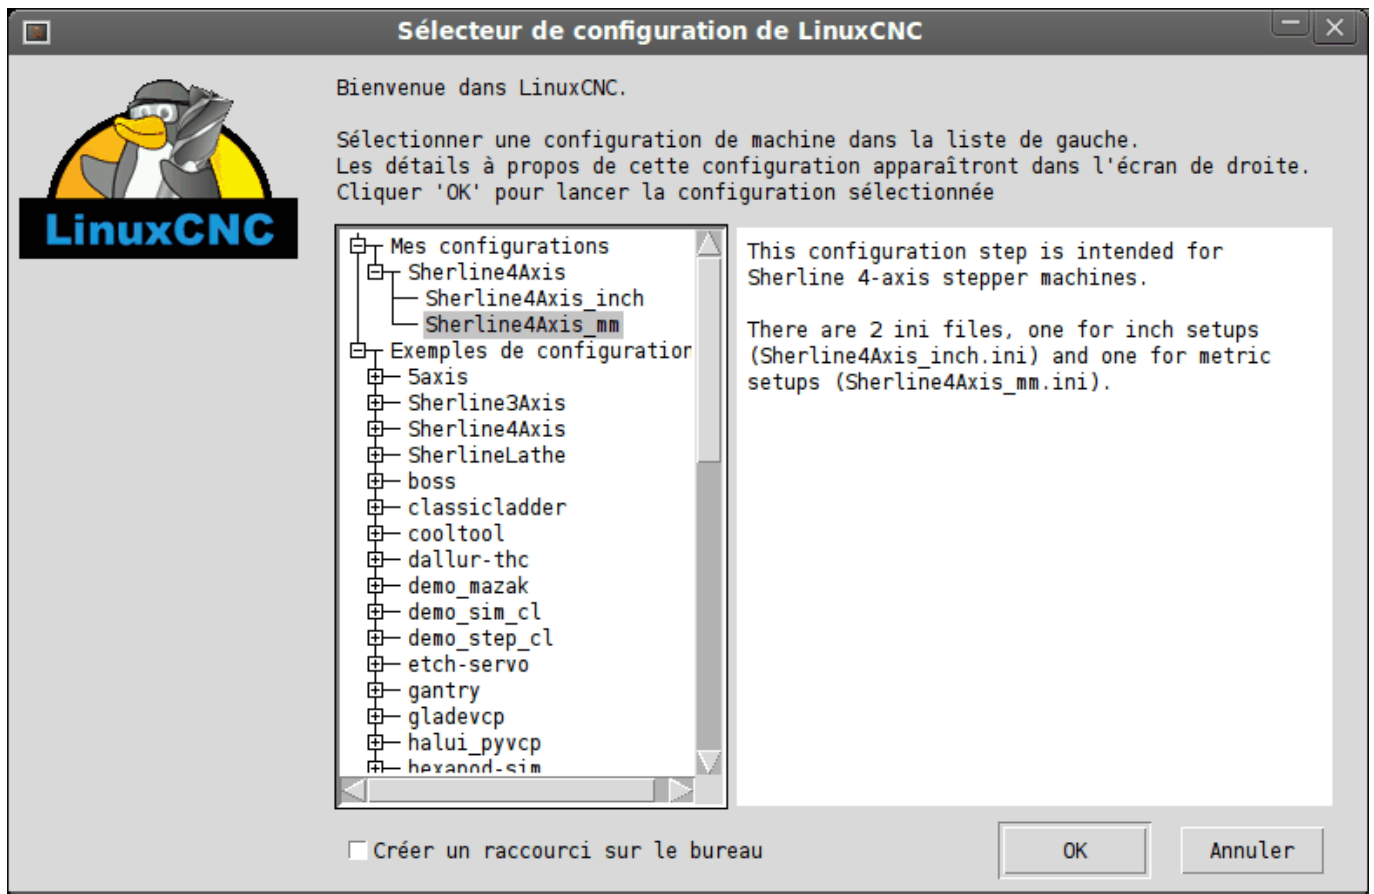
Sélecteur de configuration de LinuxCNC

LinuxCNC

Bienvenue dans LinuxCNC.

Sélectionner une configuration de machine dans la liste de gauche.
Les détails à propos de cette configuration apparaîtront dans l'écran de droite.
Cliquer 'OK' pour lancer la configuration sélectionnée

Mes configurations
Sherline4Axis
Sherline4Axis_inch
Sherline4Axis_mm
Exemples de configuratior
5axis
Sherline3Axis
Sherline4Axis
SherlineLathe
boss
classicladder
cooltool
dallur-thc
demo_mazak
demo_sim_cl
demo_step_cl
etch-servo
gantry
gladevcp
halui_pyvcp
hexapod-sim

This configuration step is intended for Sherline 4-axis stepper machines.

There are 2 ini files, one for inch setups (Sherline4Axis_inch.ini) and one for metric setups (Sherline4Axis_mm.ini).

Créer un raccourci sur le bureau

OK

Annuler